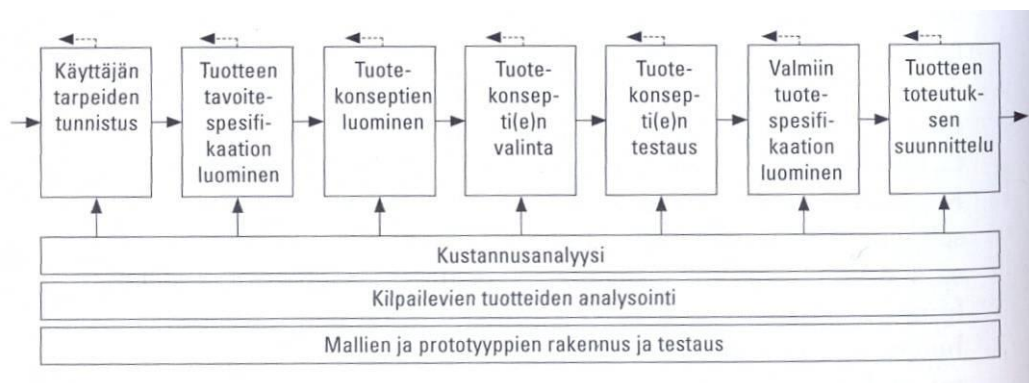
Käyttäjän tarpeiden tunnistus

Tuotteen tavoitespesifikaation luominen

Tuotekonseptien luominen

Tuotekonsepti(e)n valinta

Tuotekonsepti(e)n testaus

Valmiin tuotespesifikaation luominen

Tuotteen toteutuksen suunnittelu

Kustannusanalyysi

Kilpailevien tuotteiden analysointi

Mallien ja prototyyppien rakennus ja testaus